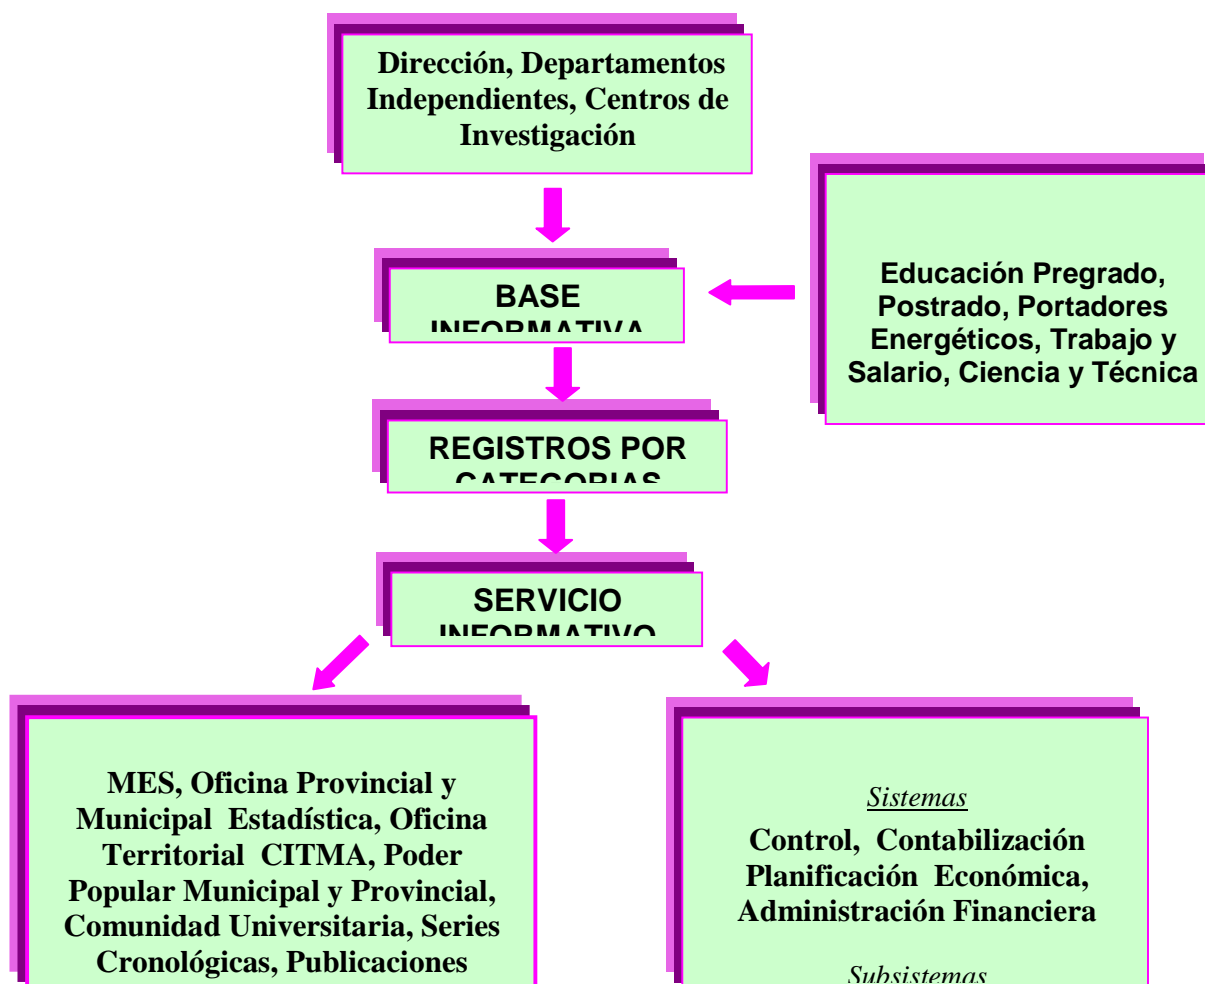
Dirección, Departamentos Independientes, Centros de Investigación

BASE INFORMATIVA

Educación Pregrado, Postrado, Portadores Energéticos, Trabajo y Salario, Ciencia y Técnica

REGISTROS POR CATEGORIAS

SERVICIO INFORMATIVO

MES, Oficina Provincial y Municipal Estadística, Oficina Territorial CITMA, Poder Popular Municipal y Provincial, Comunidad Universitaria, Series Cronológicas, Publicaciones

Sistemas
Control, Contabilización Planificación Económica, Administración Financiera

Subsistemas